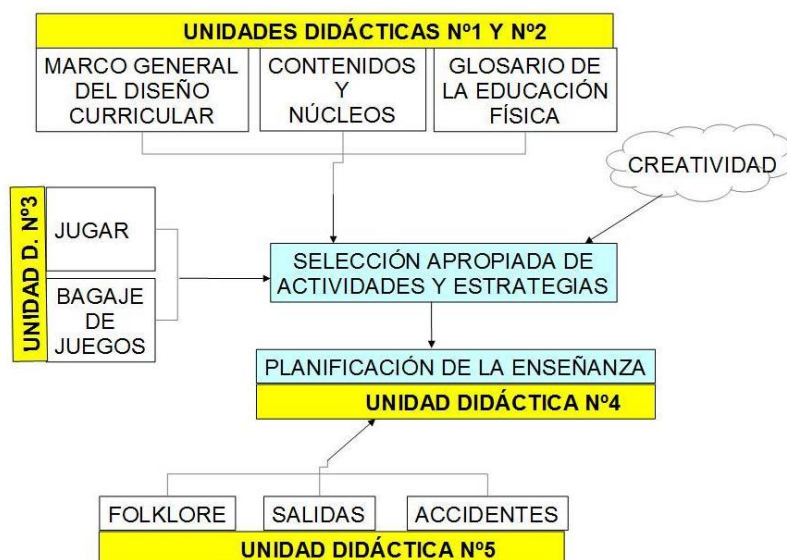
UNIDADES DIDÁCTICAS Nº1 Y Nº2

MARCO GENERAL DEL DISEÑO CURRICULAR

CONTENIDOS Y NÚCLEOS

GLOSARIO DE LA EDUCACIÓN FÍSICA

CREATIVIDAD

UNIDAD D. Nº3

JUGAR

BAGAJE DE JUEGOS

SELECCIÓN APROPIADA DE ACTIVIDADES Y ESTRATEGIAS

PLANIFICACIÓN DE LA ENSEÑANZA

UNIDAD DIDÁCTICA Nº4

FOLKLORE

SALIDAS

ACCIDENTES

UNIDAD DIDÁCTICA Nº5